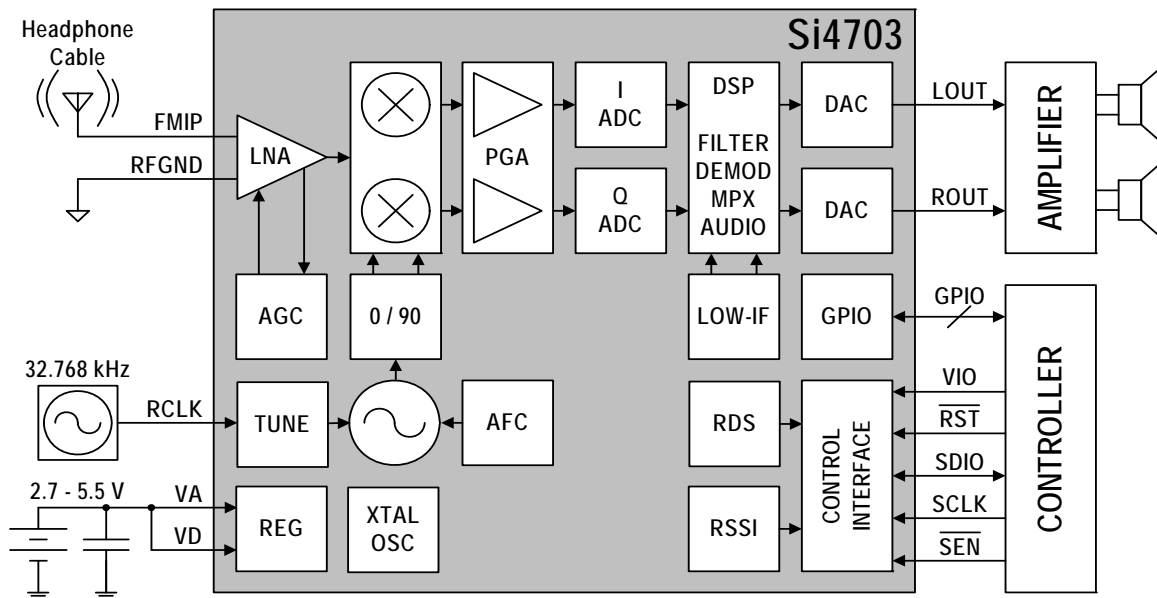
Headphone Cable

Si4703

FMIP

RFGND

LNA

PGA

I ADC

Q ADC

DSP

FILTER DEMOD MPX AUDIO

DAC

DAC

LOUT

ROUT

AMPLIFIER

AGC

0 / 90

LOW-IF

GPIO

GPIO

CONTROLLER

32.768 kHz

RCLK

TUNE

AFC

RDS

CONTROL INTERFACE

VIO

$\overline{RST}$

SDIO

SCLK

$\overline{SEN}$

2.7 - 5.5 V

VA

VD

REG

XTAL OSC

RSSI